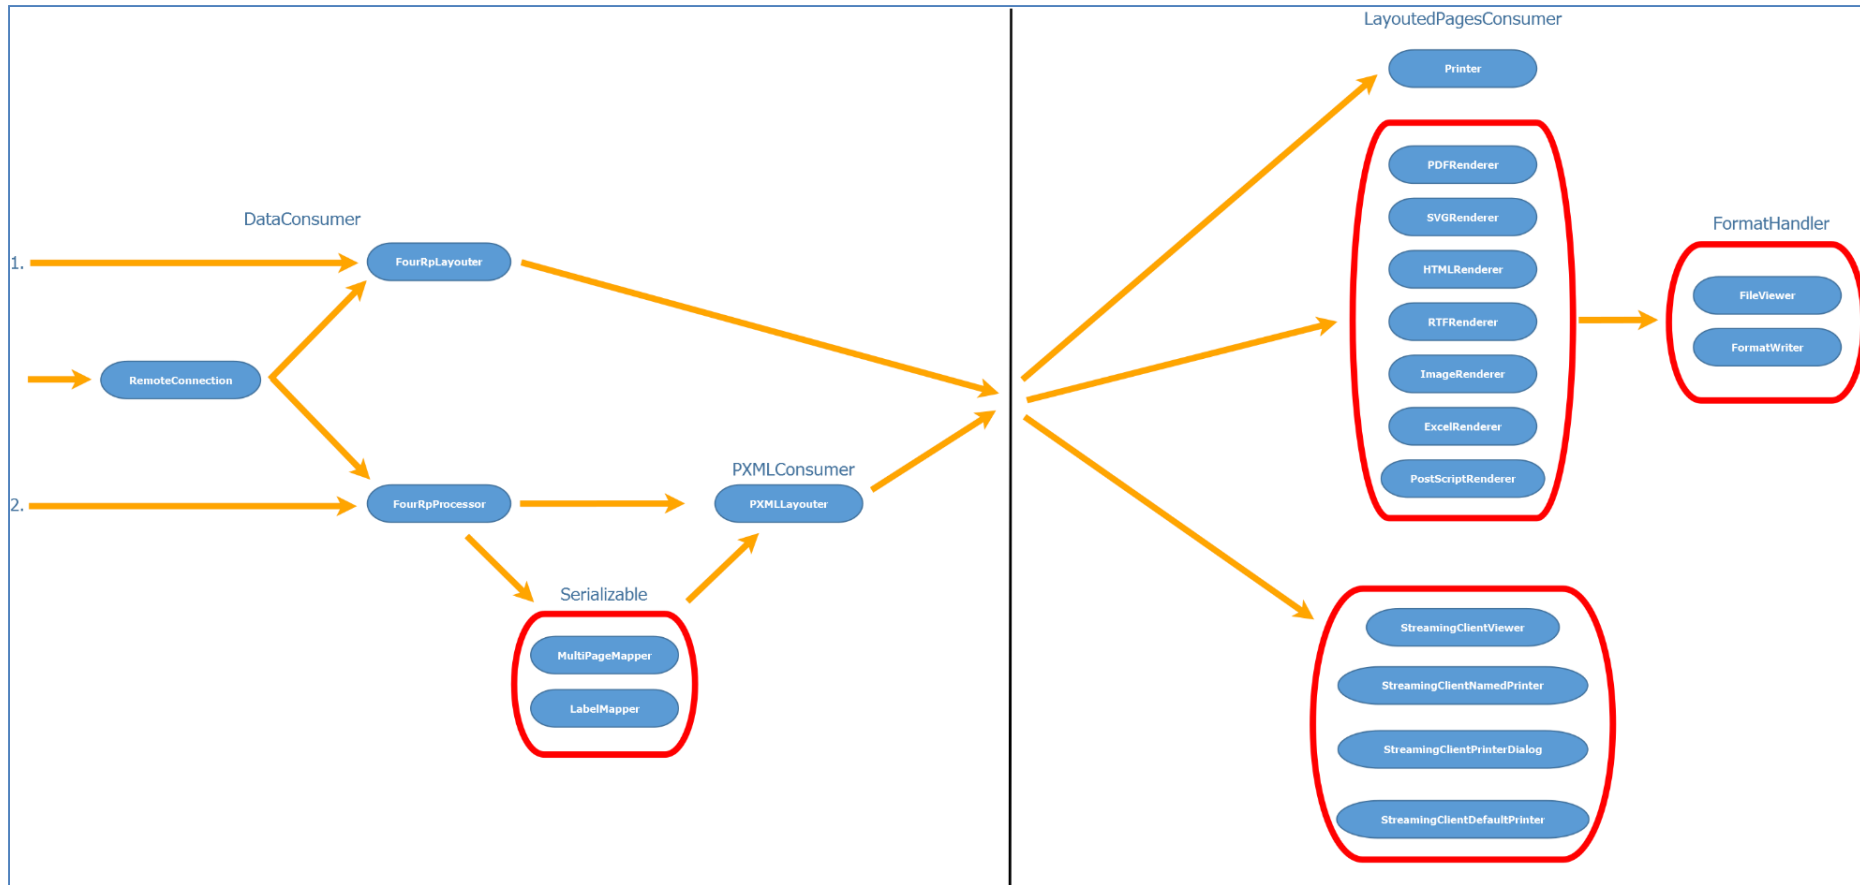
DataConsumer

1.

FourRpLayouter

RemoteConnection

2.

FourRpProcessor

PXMLConsumer

PXMLLayouter

Serializable

MultiPageMapper

LabelMapper

LayoutedPagesConsumer

Printer

PDFRenderer

SVGRenderer

HTMLRenderer

RTFRenderer

ImageRenderer

ExcelRenderer

PostScriptRenderer

FormatHandler

FileViewer

FormatWriter

StreamingClientViewer

StreamingClientNamedPrinter

StreamingClientPrinterDialog

StreamingClientDefaultPrinter